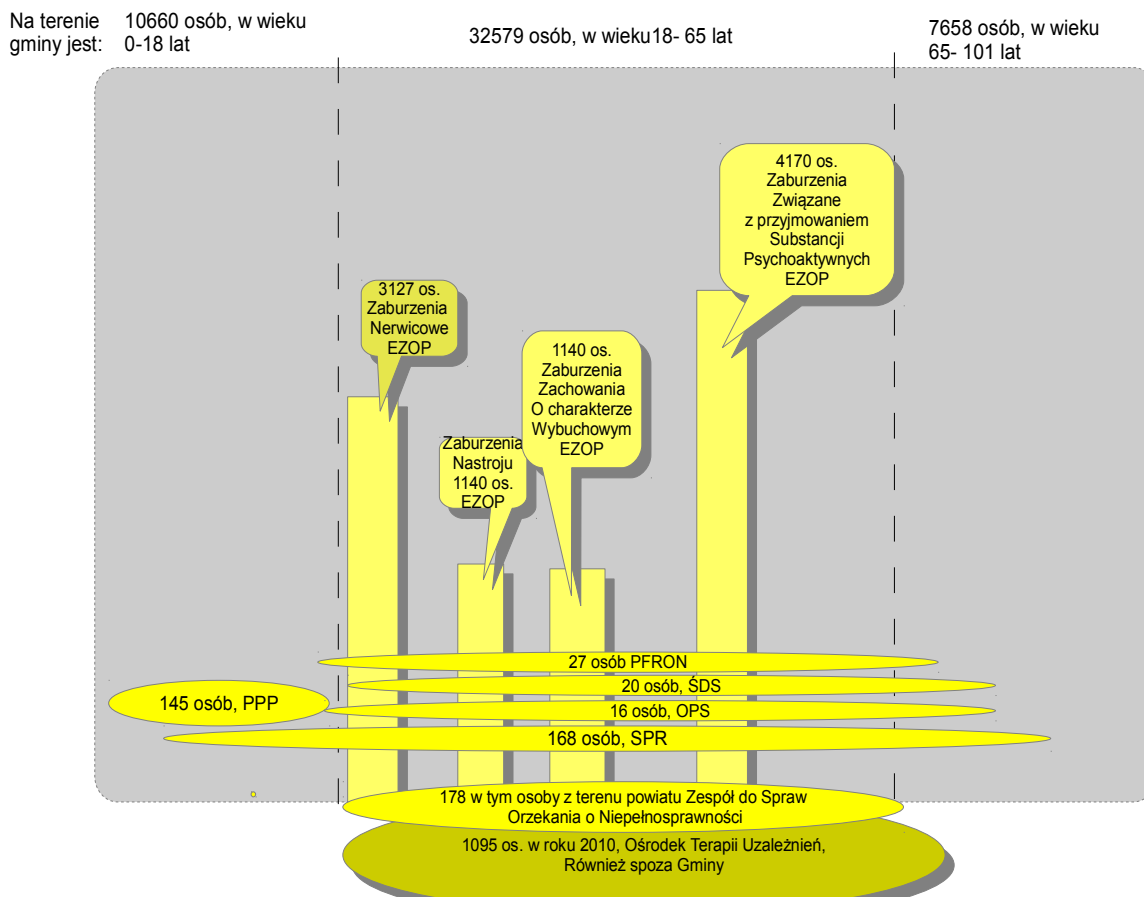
Na terenie gminy jest:

10660 osób, w wieku 0-18 lat

32579 osób, w wieku18- 65 lat

7658 osób, w wieku 65- 101 lat

4170 os. Zaburzenia Związane z przyjmowaniem Substancji Psychoaktywnych EZOP

3127 os. Zaburzenia Nerwicowe EZOP

1140 os. Zaburzenia Zachowania O charakterze Wybuchowym EZOP

Zaburzenia Nastroju 1140 os. EZOP

27 osób PFRON

20 osób, ŚDS

145 osób, PPP

16 osób, OPS

168 osób, SPR

178 w tym osoby z terenu powiatu Zespół do Spraw Orzekania o Niepełnosprawności

1095 os. w roku 2010, Ośrodek Terapii Uzależnień, Również spoza Gminy